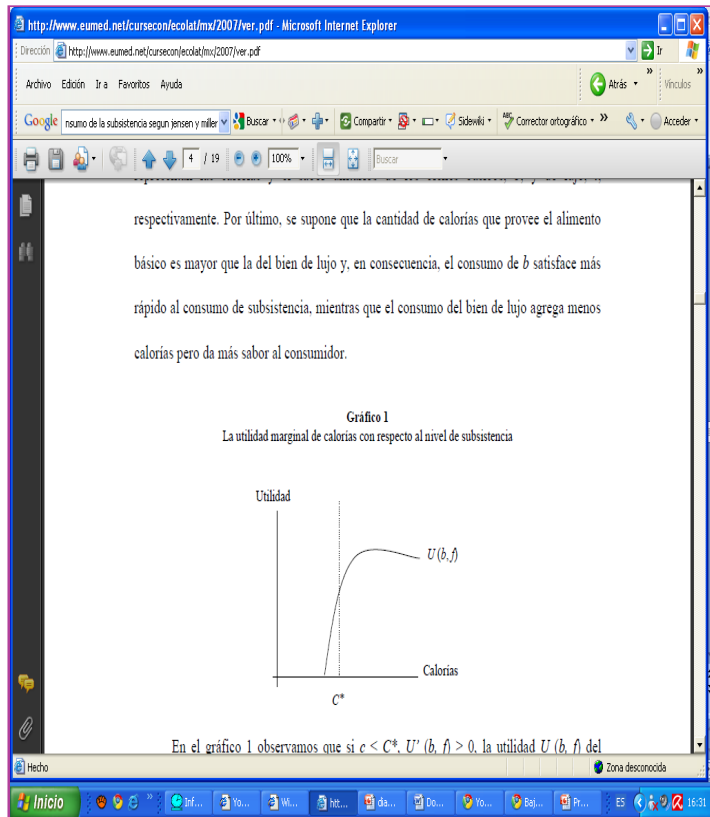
http://www.eumed.net/cursecon/ecolat/mx/2007/ver.pdf - Microsoft Internet Explorer

Dirección http://www.eumed.net/cursecon/ecolat/mx/2007/ver.pdf Ir

Archivo Edición Ir a Favoritos Ayuda

Atrás Vínculos

Google nsumo de la subsistencia segun jensen y miller Buscar Compartir Sidewiki Corrector ortográfico Acceder

4 / 19 100% Buscar

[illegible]

respectivamente. Por último, se supone que la cantidad de calorías que provee el alimento básico es mayor que la del bien de lujo y, en consecuencia, el consumo de $b$ satisface más rápido al consumo de subsistencia, mientras que el consumo del bien de lujo agrega menos calorías pero da más sabor al consumidor.

Gráfico 1
La utilidad marginal de calorías con respecto al nivel de subsistencia

Utilidad

$U(b, f)$

Calorías

$C^*$

En el gráfico 1 observamos que si $c < C^*$, $U'(b, f) > 0$, la utilidad $U(b, f)$ del

Hecho

Zona desconocida

Inicio Inf... Yo... Wi... htt... dia... Do... Yo... Baj... Pr... ES 16:31